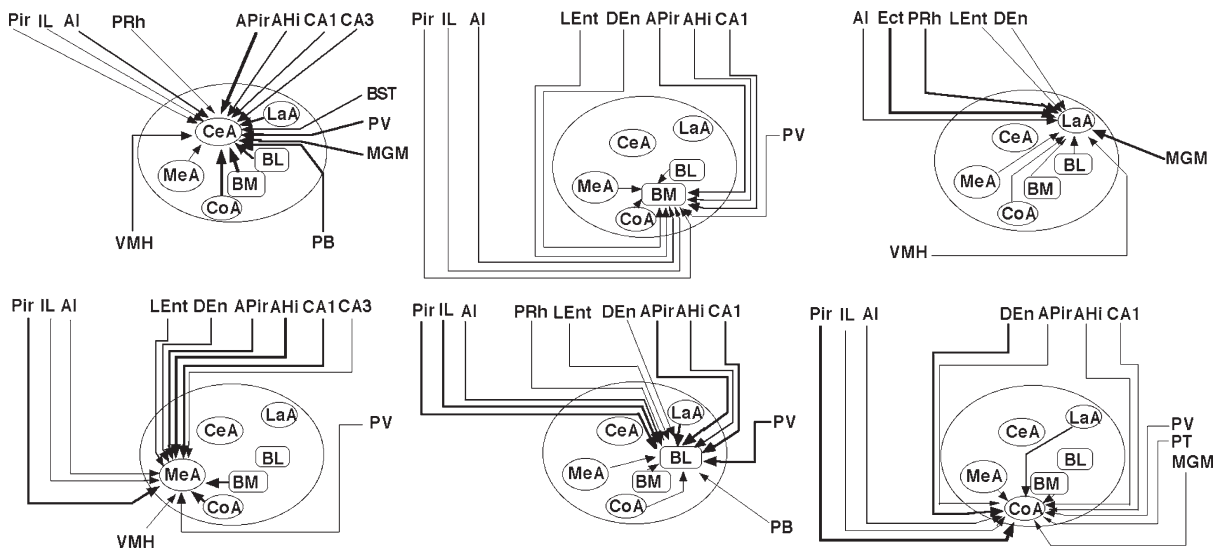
Pir IL AI PRh APir AHi CA1 CA3
BST
PV
MGM
LaA
CeA
MeA
BL
BM
CoA
VMH
PB

Pir IL AI LEnt DEn APir AHi CA1
CeA
LaA
PV
BL
MeA
BM
CoA

AI Ect PRh LEnt DEn
LaA
CeA
MeA
BL
BM
CoA
MGM
VMH

Pir IL AI LEnt DEn APir AHi CA1 CA3
CeA
LaA
PV
BL
MeA
BM
CoA
VMH

Pir IL AI PRh LEnt DEn APir AHi CA1
LaA
CeA
PV
MeA
BL
BM
CoA
PB

Pir IL AI DEn APir AHi CA1
CeA
LaA
BL
MeA
BM
CoA
PV
PT
MGM